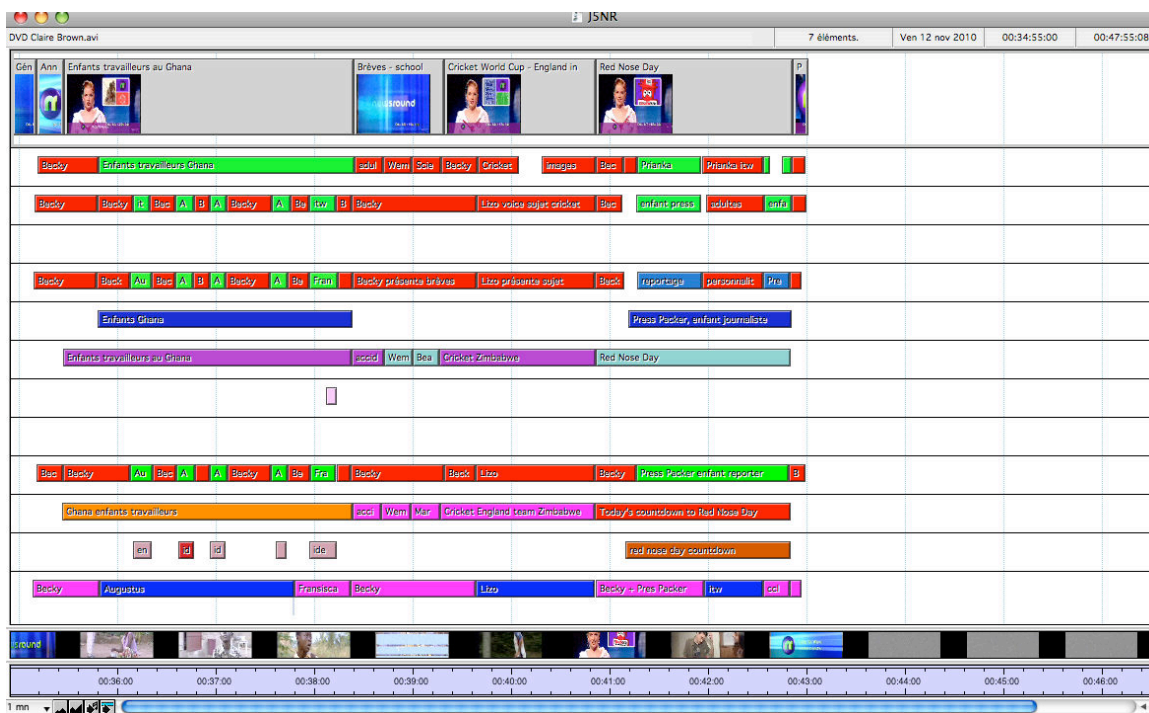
J5NR

DVD Claire Brown.avi | 7 éléments. | Ven 12 nov 2010 | 00:34:55:00 | 00:47:55:08

Gén | Ann | Enfants travailleurs au Ghana | Brèves - school | Cricket World Cup - England in | Red Nose Day | P

Becky | Enfants travailleurs Ghana | adul | Wem | Scie | Becky | Cricket | images | Bec | Prianka | Prianka itw

Becky | Becky | it | Bec | A | B | A | Becky | A | Be | itw | B | Becky | Lizo voice sujet cricket | Bec | enfant press | adultes | enfa

Becky | Beck | Au | Bec | A | B | A | Becky | A | Be | Fran | Becky présente brèves | Lizo présente sujet | Beck | reportage | personnalit | Pre

Enfants Ghana | Press Packer, enfant journaliste

Enfants travailleurs au Ghana | accid | Wem | Bea | Cricket Zimbabwe | Red Nose Day

Bec | Becky | Au | Bec | A | A | Becky | A | Be | Fra | Becky | Beck | Lizo | Becky | Press Packer enfant reporter | B

Ghana enfants travailleurs | acci | Wem | Mar | Cricket England team Zimbabwe | Today's countdown to Red Nose Day

en | id | id | ide | red nose day countdown

Becky | Augustus | Fransisca | Becky | Lizo | Becky + Pres Packer | itw | cci

00:36:00 | 00:37:00 | 00:38:00 | 00:39:00 | 00:40:00 | 00:41:00 | 00:42:00 | 00:43:00 | 00:44:00 | 00:45:00 | 00:46:00

1 mn